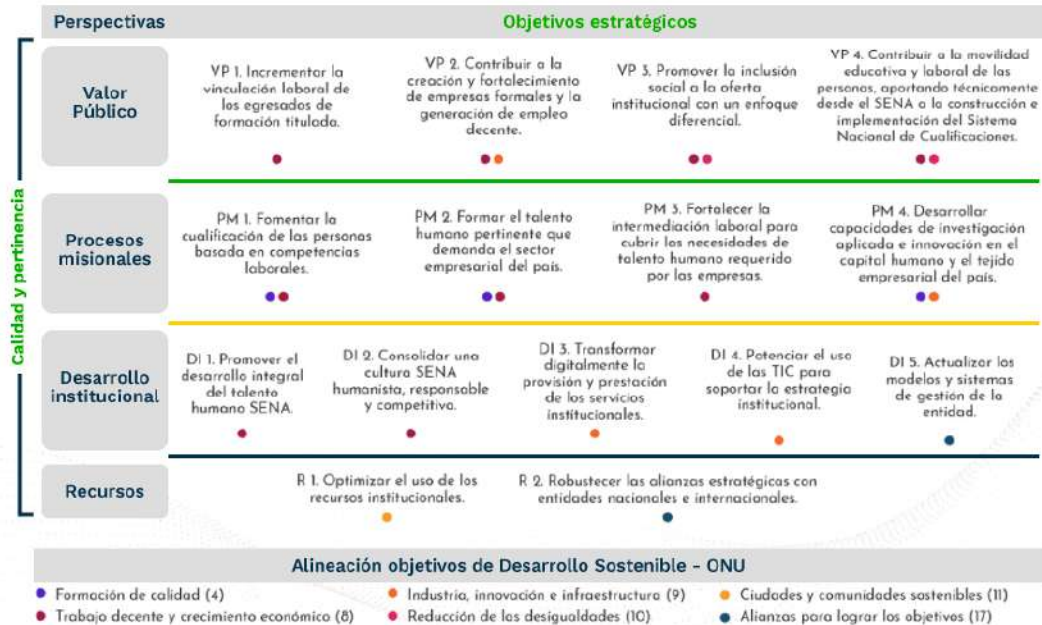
Perspectivas

Objetivos estratégicos

Calidad y pertinencia

Valor Público

VP 1. Incrementar la vinculación laboral de los egresados de formación titulada.

VP 2. Contribuir a la creación y fortalecimiento de empresas formales y la generación de empleo decente.

VP 3. Promover la inclusión social a la oferta institucional con un enfoque diferencial.

VP 4. Contribuir a la movilidad educativa y laboral de las personas, aportando técnicamente desde el SENA a la construcción e implementación del Sistema Nacional de Cualificaciones.

Procesos misionales

PM 1. Fomentar la cualificación de las personas basada en competencias laborales.

PM 2. Formar el talento humano pertinente que demanda el sector empresarial del país.

PM 3. Fortalecer la intermediación laboral para cubrir las necesidades de talento humano requerido por las empresas.

PM 4. Desarrollar capacidades de investigación aplicada e innovación en el capital humano y el tejido empresarial del país.

Desarrollo institucional

DI 1. Promover el desarrollo integral del talento humano SENA.

DI 2. Consolidar una cultura SENA humanista, responsable y competitiva.

DI 3. Transformar digitalmente la provisión y prestación de los servicios institucionales.

DI 4. Potenciar el uso de las TIC para soportar la estrategia institucional.

DI 5. Actualizar los modelos y sistemas de gestión de la entidad.

Recursos

R 1. Optimizar el uso de los recursos institucionales.

R 2. Robustecer las alianzas estratégicas con entidades nacionales e internacionales.

Alineación objetivos de Desarrollo Sostenible - ONU

Formación de calidad (4)
Trabajo decente y crecimiento económico (8)
Industria, innovación e infraestructura (9)
Reducción de las desigualdades (10)
Ciudades y comunidades sostenibles (11)
Alianzas para lograr los objetivos (17)